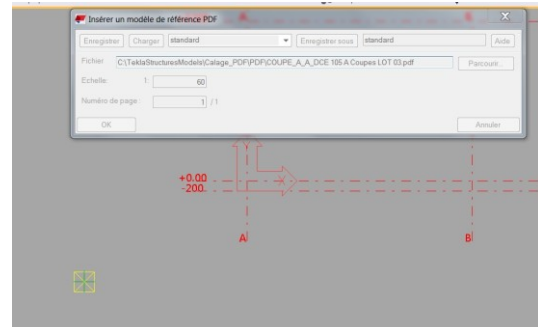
Insérer un modèle de référence PDF

Enregistrer | Charger | standard | Enregistrer sous | standard | Aide

Fichier: C:\TeklaStructuresModels\Calage_PDF\PDF\COUPE_A_A_DCE 105 A Coupes LOT 03.pdf | Parcourir...

Echelle: 1: 60

Numéro de page: 1 / 1

OK | Annuler

+0.00
-200

A

B